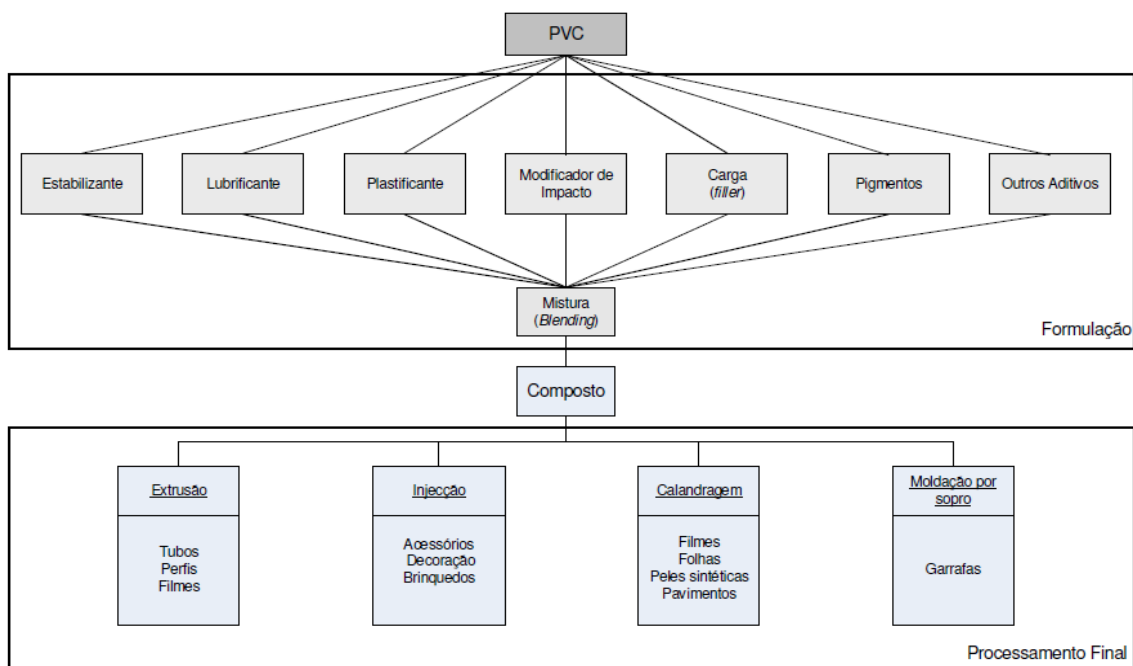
PVC

Estabilizante

Lubrificante

Plastificante

Modificador de Impacto

Carga (*filler*)

Pigmentos

Outros Aditivos

Mistura (*Blending*)

Formulação

Composto

Extrusão

Tubos
Perfis
Filmes

Injecção

Acessórios
Decoração
Brinquedos

Calandragem

Filmes
Folhas
Peles sintéticas
Pavimentos

Moldação por sopro

Garrafas

Processamento Final